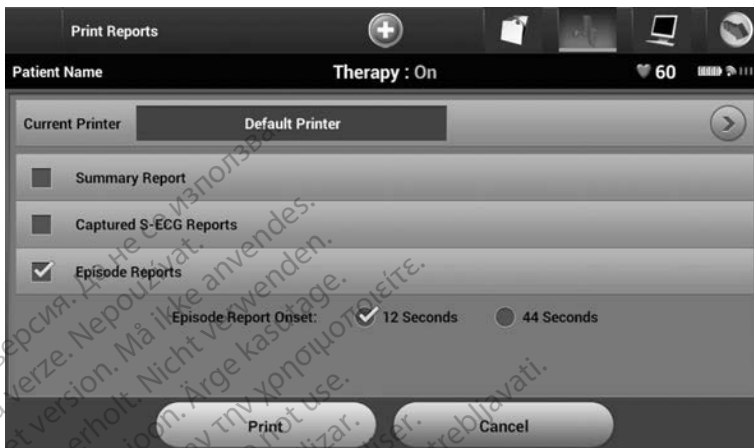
Print Reports

Patient Name Therapy : On 60

Current Printer Default Printer

Summary Report

Captured S-ECG Reports

Episode Reports

Episode Report Onset: 12 Seconds 44 Seconds

Print Cancel

ерсия. Да не се използва.
verze. Nepoužívat.
t version. Må ikke anvendes.
erholt. Nicht verwenden.
sioon. Ärge kasutage.
την χρησιμοποιείτε.
not use.
utilizar.
er.
ebljavati.